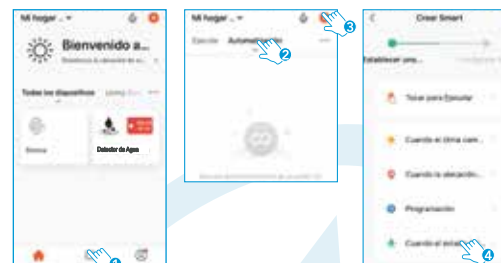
Mi hogar

Bienvenido a...

Todos los dispositivos

Sensor

Detector de Agua

Mi hogar

Escena

Automatización

2

3

Crear Smart

Establecer una...

Tocar para Ejecutar

Cuando el clima cam...

Cuando la ubicación...

Programación

Cuando el estado...

4

4